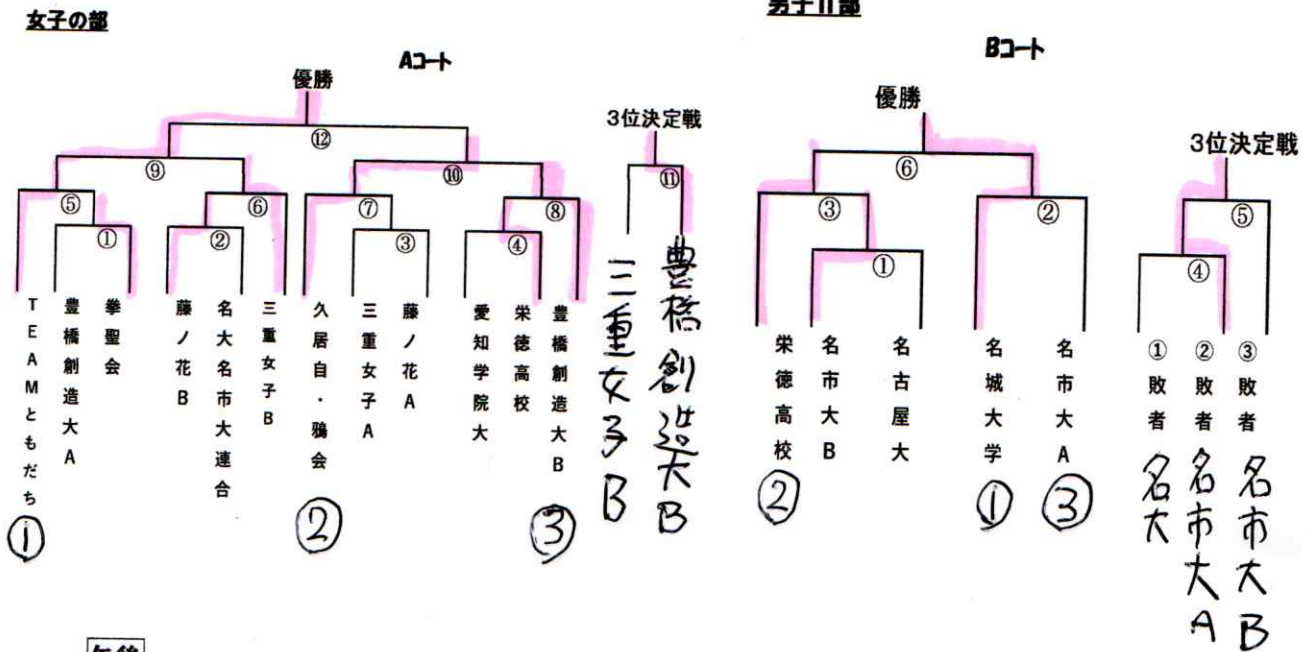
女子の部

Aコート

優勝

⑫

⑨ ⑩

⑤ ⑥ ⑦ ⑧

① ② ③ ④

TEAMともだち
豊橋創造大A
拳聖会
藤ノ花B
名大名市大連合
三重女子B
久居自・鵜会
三重女子A
藤ノ花A
愛知学院大
栄徳高校
豊橋創造大B

①
②
③

3位決定戦

⑪

三重女子B
豊橋創造大B

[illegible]

Bコート

優勝

⑥

③ ②

①

栄徳高校
名市大B
名古屋大
名城大学
名市大A

②
①
③

3位決定戦

⑤

④

①敗者
②敗者
③敗者

名大
名市大A
名市大B